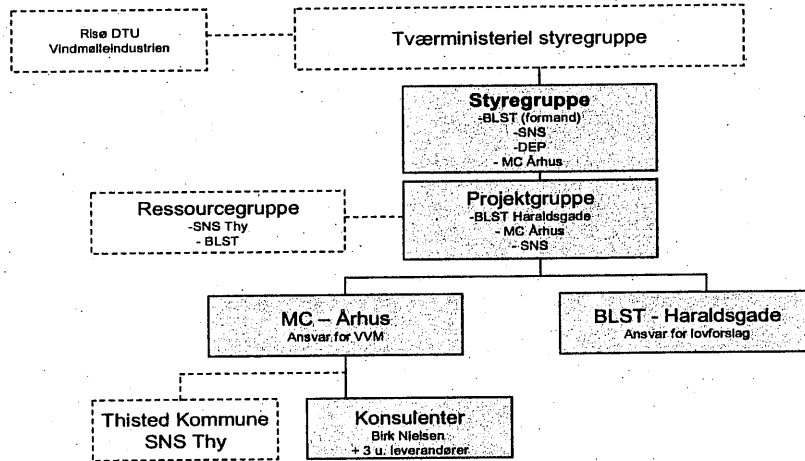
Risø DTU
Vindmølleindustrien

Tværministeriel styregruppe

Styregruppe
-BLST (formand)
-SNS
-DEP
- MC Århus

Ressourcegruppe
-SNS Thy
- BLST

Projektgruppe
-BLST Haraldsgade
- MC Århus
- SNS

MC – Århus
Ansvar for VVM

BLST - Haraldsgade
Ansvar for lovforslag

Thisted Kommune
SNS Thy

Konsulenter
Birk Nielsen
+ 3 u. leverandører